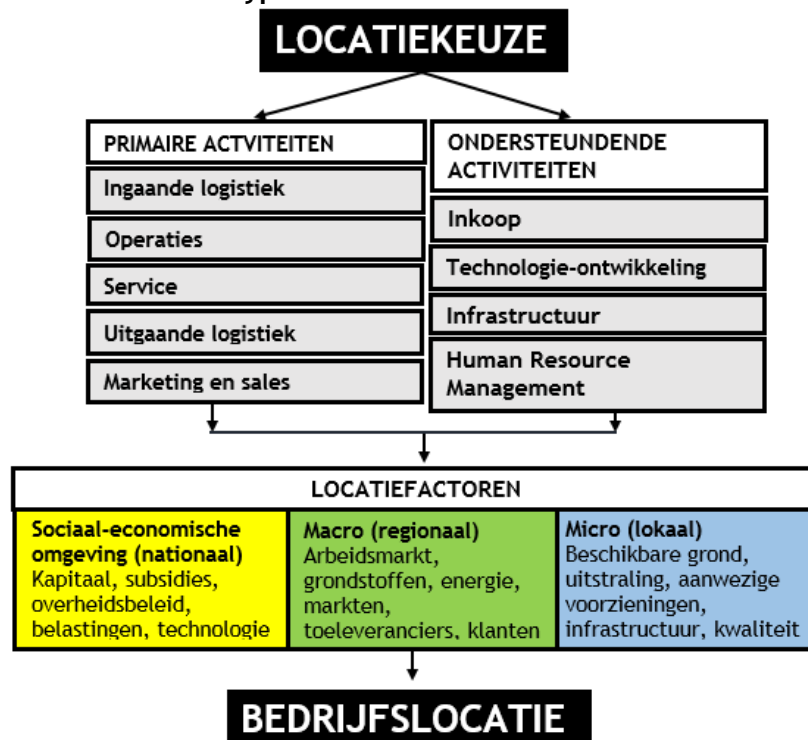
LOCATIEKEUZE

PRIMAIRE ACTVITEITEN
Ingaande logistiek
Operaties
Service
Uitgaande logistiek
Marketing en sales

ONDERSTEUNDENDE ACTIVITEITEN
Inkoop
Technologie-ontwikkeling
Infrastructuur
Human Resource Management

LOCATIEFACTOREN

Sociaal-economische omgeving (nationaal)
Kapitaal, subsidies, overheidsbeleid, belastingen, technologie

Macro (regionaal)
Arbeidsmarkt, grondstoffen, energie, markten, toeleveranciers, klanten

Micro (lokaal)
Beschikbare grond, uitstraling, aanwezige voorzieningen, infrastructuur, kwaliteit

BEDRIJFSLOCATIE